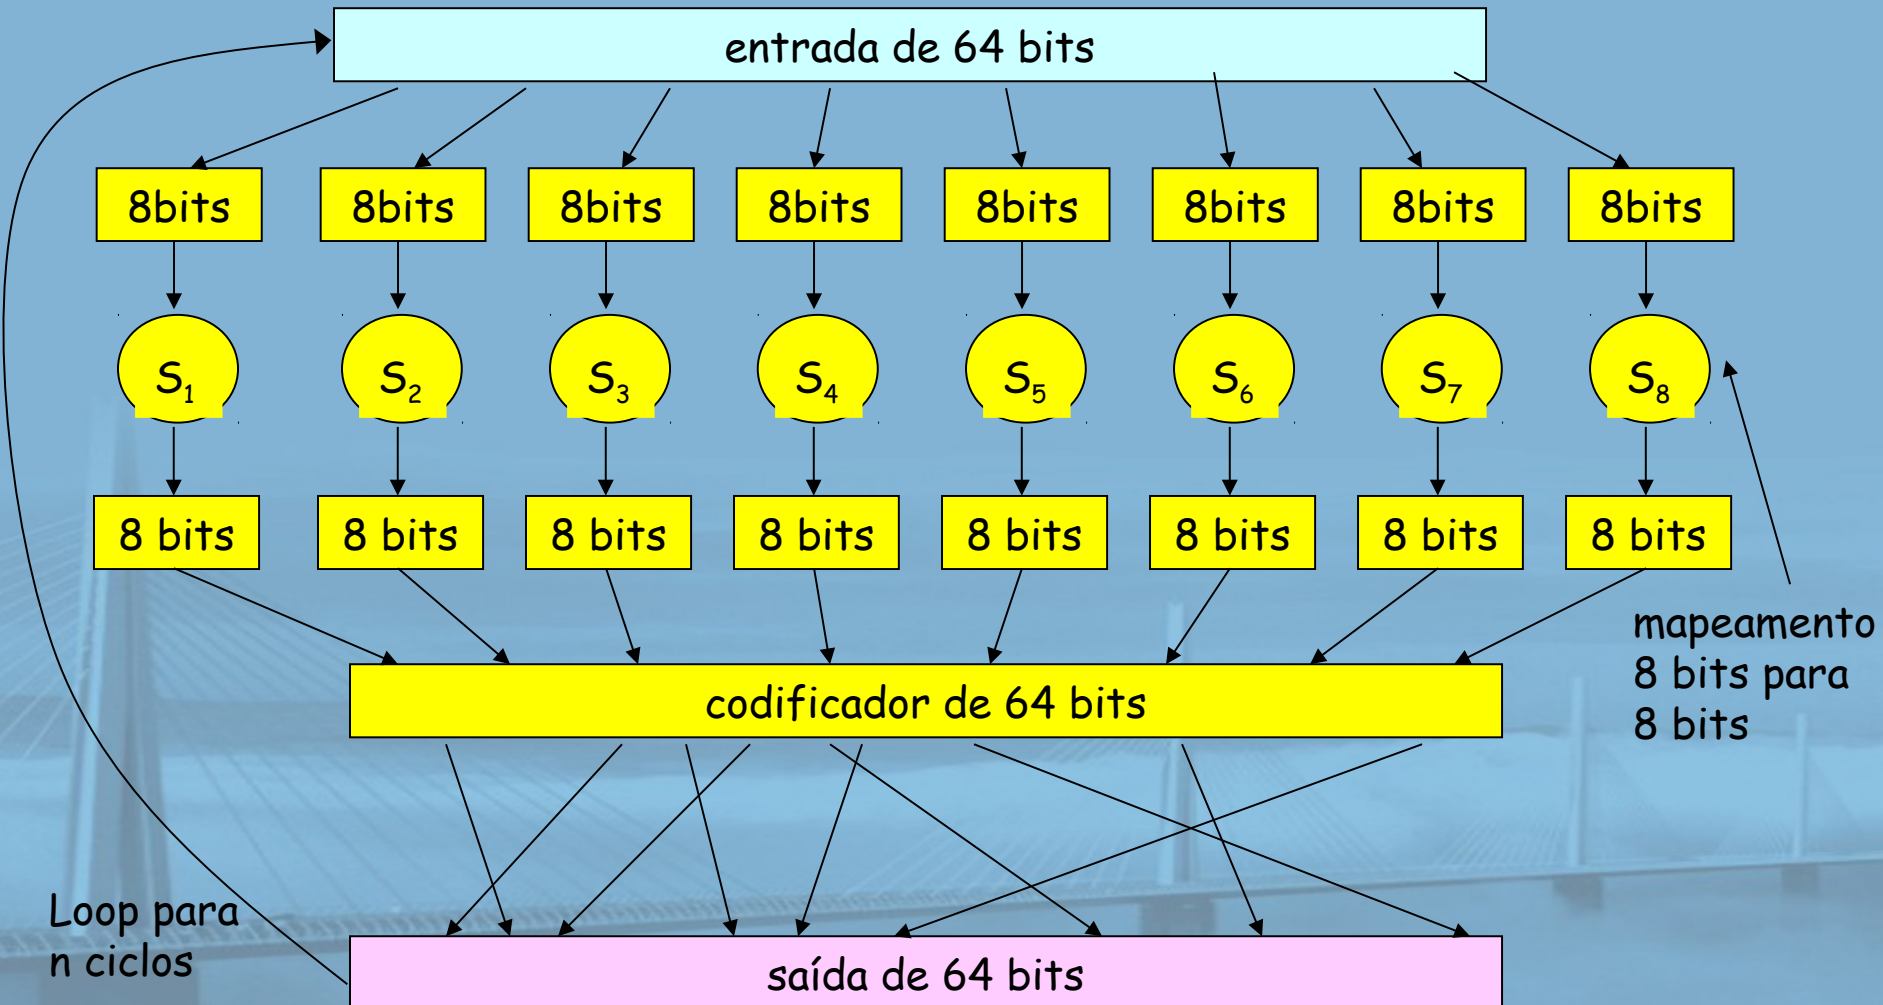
entrada de 64 bits

8bits 8bits 8bits 8bits 8bits 8bits 8bits 8bits

$S_1$ $S_2$ $S_3$ $S_4$ $S_5$ $S_6$ $S_7$ $S_8$

8 bits 8 bits 8 bits 8 bits 8 bits 8 bits 8 bits 8 bits

mapeamento 8 bits para 8 bits

codificador de 64 bits

Loop para n ciclos

saída de 64 bits